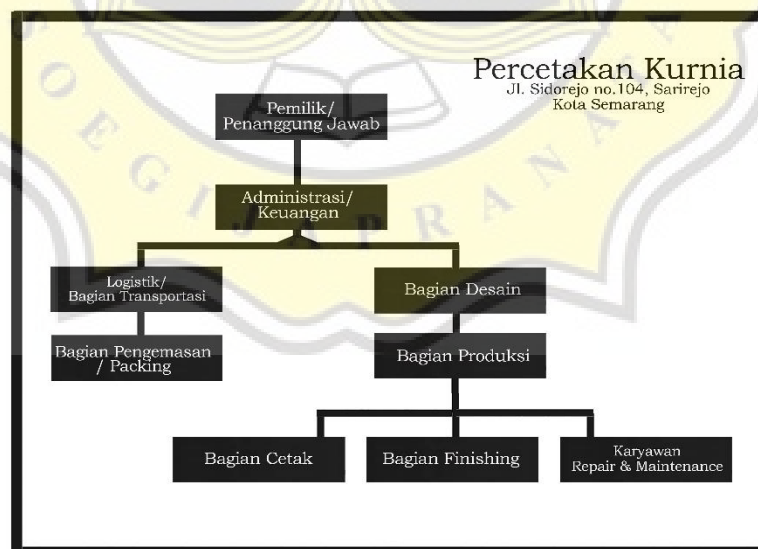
Percetakan Kurnia
Jl. Sidorejo no.104, Sarirejo
Kota Semarang

Pemilik/
Penanggung Jawab

Administrasi/
Keuangan

Logistik/
Bagian Transportasi

Bagian Desain

Bagian Pengemasan
/ Packing

Bagian Produksi

Bagian Cetak

Bagian Finishing

Karyawan
Repair & Maintenance